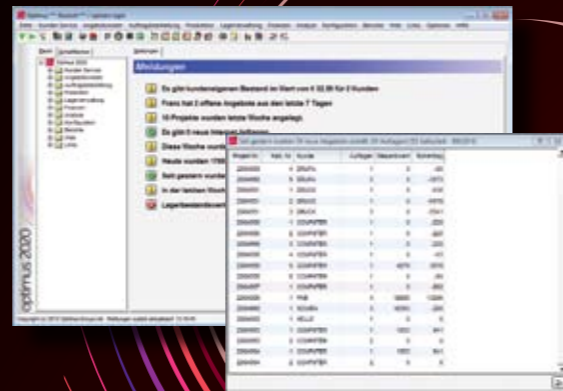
optimus 2020

Meldungen

Es gibt kundeneigenen Bestand im Wert von € 32,50 für 2 Kunden

Franz hat 2 offene Angebote aus den letzte 7 Tagen

10 Projekte wurden letzte Woche angelegt

Es gibt 5 neue Interessenten

Diese Woche wurde

Heute wurden 1700

Es wurden

Seit gestern wurden

In der letzten Woche

Lagerbestandsverwaltung

| Projekt-Nr. | Kd. | Kunde | Auflagen | Gesamtwert | Sonstiges |
|---|---|---|---|---|---|
| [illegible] | 4 | DRUCK | 1 | 0 | -20 |
| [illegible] | 4 | DRUCK | 1 | 0 | -373 |
| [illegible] | 4 | DRUCK | 1 | 0 | -212 |
| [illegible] | 6 | DRUCK | 1 | 0 | -1070 |
| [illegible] | 6 | DRUCK | 1 | 0 | -1541 |
| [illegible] | 6 | COMPUTER | 1 | 0 | -255 |
| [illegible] | 6 | COMPUTER | 1 | 0 | -365 |
| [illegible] | 6 | COMPUTER | 1 | 0 | -250 |
| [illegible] | 6 | COMPUTER | 1 | 0 | -33 |
| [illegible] | 6 | COMPUTER | 1 | 4070 | -415 |
| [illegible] | 6 | COMPUTER | 1 | 0 | -336 |
| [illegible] | 6 | COMPUTER | 1 | 0 | -250 |
| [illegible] | 1 | PHB | 1 | 16600 | 12205 |
| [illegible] | 1 | SCHRA | 1 | 4090 | -288 |
| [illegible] | 6 | HELLO | 1 | 0 | 0 |
| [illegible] | 6 | COMPUTER | 1 | 1033 | 941 |
| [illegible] | 6 | COMPUTER | 1 | 0 | 0 |
| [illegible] | 6 | COMPUTER | 1 | 0 | 0 |
| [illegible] | 6 | COMPUTER | 1 | 1033 | 941 |
| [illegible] | 6 | COMPUTER | 1 | 0 | 0 |